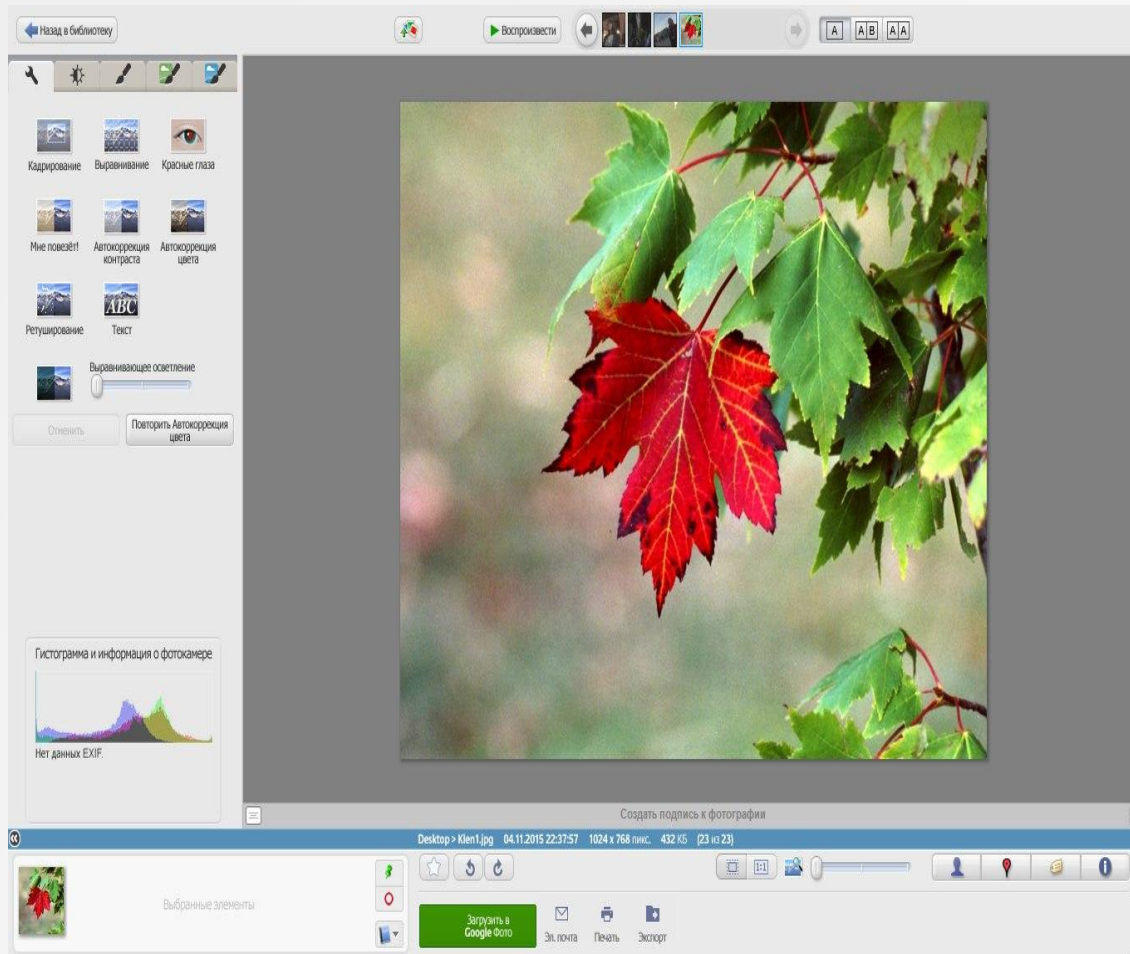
Назад в библиотеку

Воспроизвести

A AB AA

Кадрирование
Выравнивание
Красные глаза

Мне повезёт!
Автокоррекция контраста
Автокоррекция цвета

Ретуширование
ABC
Текст

Выравнивающее осветление

Отменить
Повторить Автокоррекция цвета

Гистограмма и информация о фотокамере

Нет данных EXIF.

Создать подпись к фотографии

Desktop > Klen1.jpg 04.11.2015 22:37:57 1024 x 768 пикс. 432 КБ (23 из 23)

Выбранные элементы

Загрузить в Google Фото
Эл. почта
Печать
Экспорт